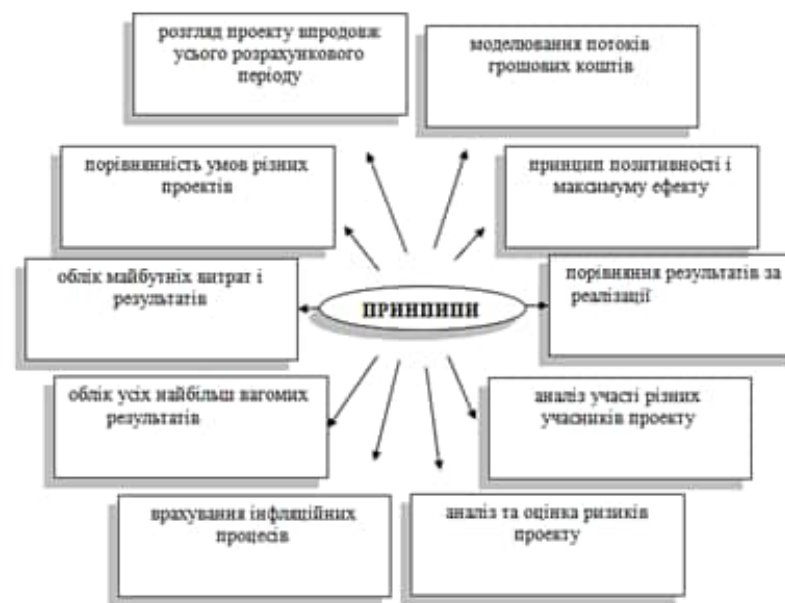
розгляд проекту впродовж усього розрахункового періоду

моделювання потоків грошових коштів

порівнянність умов різних проектів

принцип позитивності і максимуму ефекту

облік майбутніх витрат і результатів

ПРИНЦИПИ

порівняння результатів за реалізації

облік усіх найбільш вагомих результатів

аналіз участі різних учасників проекту

врахування інфляційних процесів

аналіз та оцінка ризиків проекту